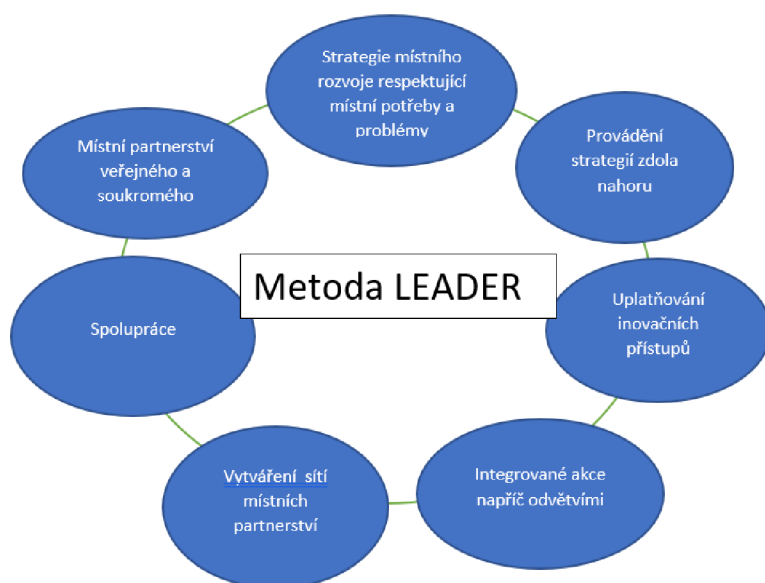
Strategie místního rozvoje respektující místní potřeby a problémy

Provádění strategií zdola nahoru

Metoda LEADER

Místní partnerství veřejného a soukromého

Spolupráce

Uplatňování inovačních přístupů

Vytváření sítí místních partnerství

Integrované akce napříč odvětvími